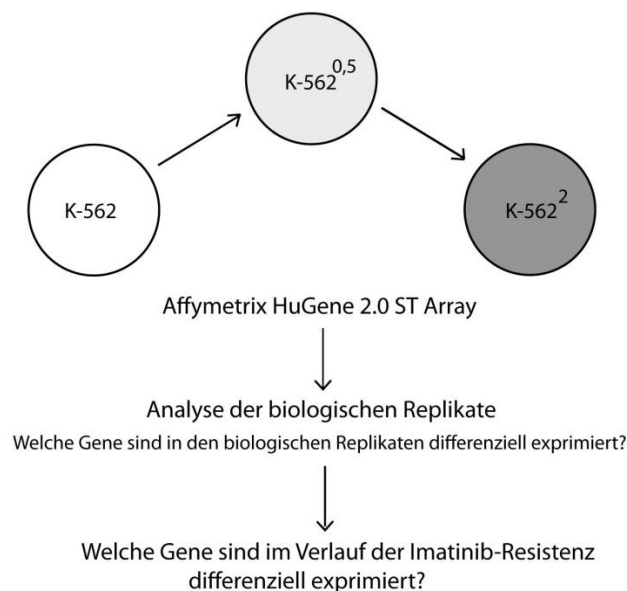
K-562$^{0,5}$

K-562

K-562$^{2}$

Affymetrix HuGene 2.0 ST Array

Analyse der biologischen Replikate

Welche Gene sind in den biologischen Replikaten differenziell exprimiert?

Welche Gene sind im Verlauf der Imatinib-Resistenz differenziell exprimiert?